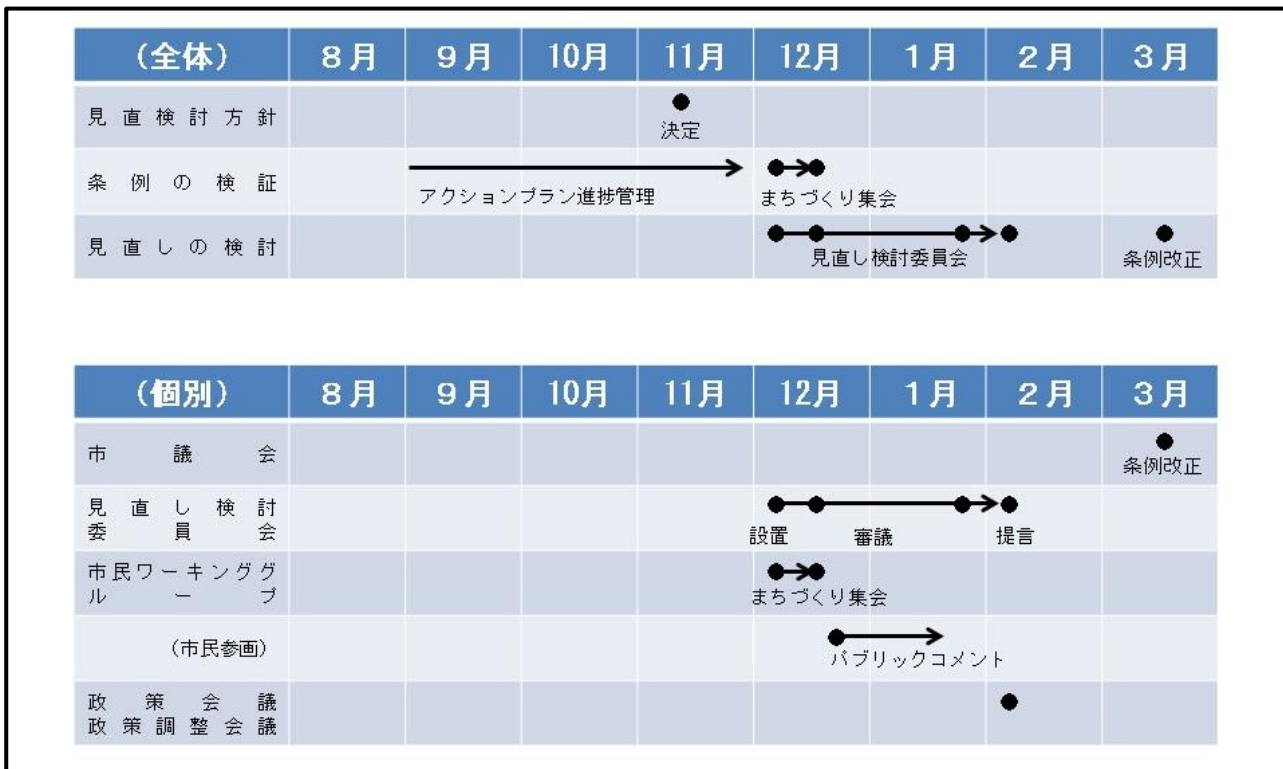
| （全体） | 8月 | 9月 | 10月 | 11月 | 12月 | 1月 | 2月 | 3月 |
|---|---|---|---|---|---|---|---|---|
| 見直検討方針 | | | | 決定 | | | | |
| 条例の検証 | | アクションプラン進捗管理 | | | まちづくり集会 | | | |
| 見直しの検討 | | | | | 見直し検討委員会 | | | 条例改正 |

| （個別） | 8月 | 9月 | 10月 | 11月 | 12月 | 1月 | 2月 | 3月 |
|---|---|---|---|---|---|---|---|---|
| 市議会 | | | | | | | | 条例改正 |
| 見直し検討委員会 | | | | | 設置 審議 | | 提言 | |
| 市民ワーキンググループ | | | | | まちづくり集会 | | | |
| （市民参画） | | | | | パブリックコメント | | | |
| 政策会議 政策調整会議 | | | | | | | | |